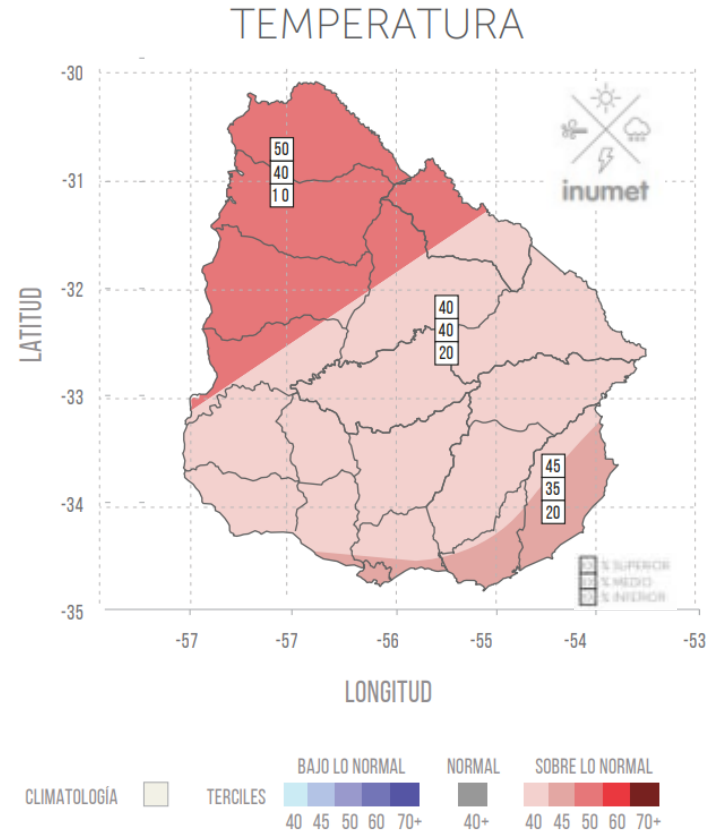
TEMPERATURA

inumet

LATITUD

-30
-31
-32
-33
-34
-35

50
40
10

40
40
20

45
35
20

% SUPERIOR
% MEDIO
% INFERIOR

-57 -57 -56 -55 -54 -53

LONGITUD

CLIMATOLOGÍA

TERCILES

BAJO LO NORMAL
40 45 50 60 70+

NORMAL
40+

SOBRE LO NORMAL
40 45 50 60 70+